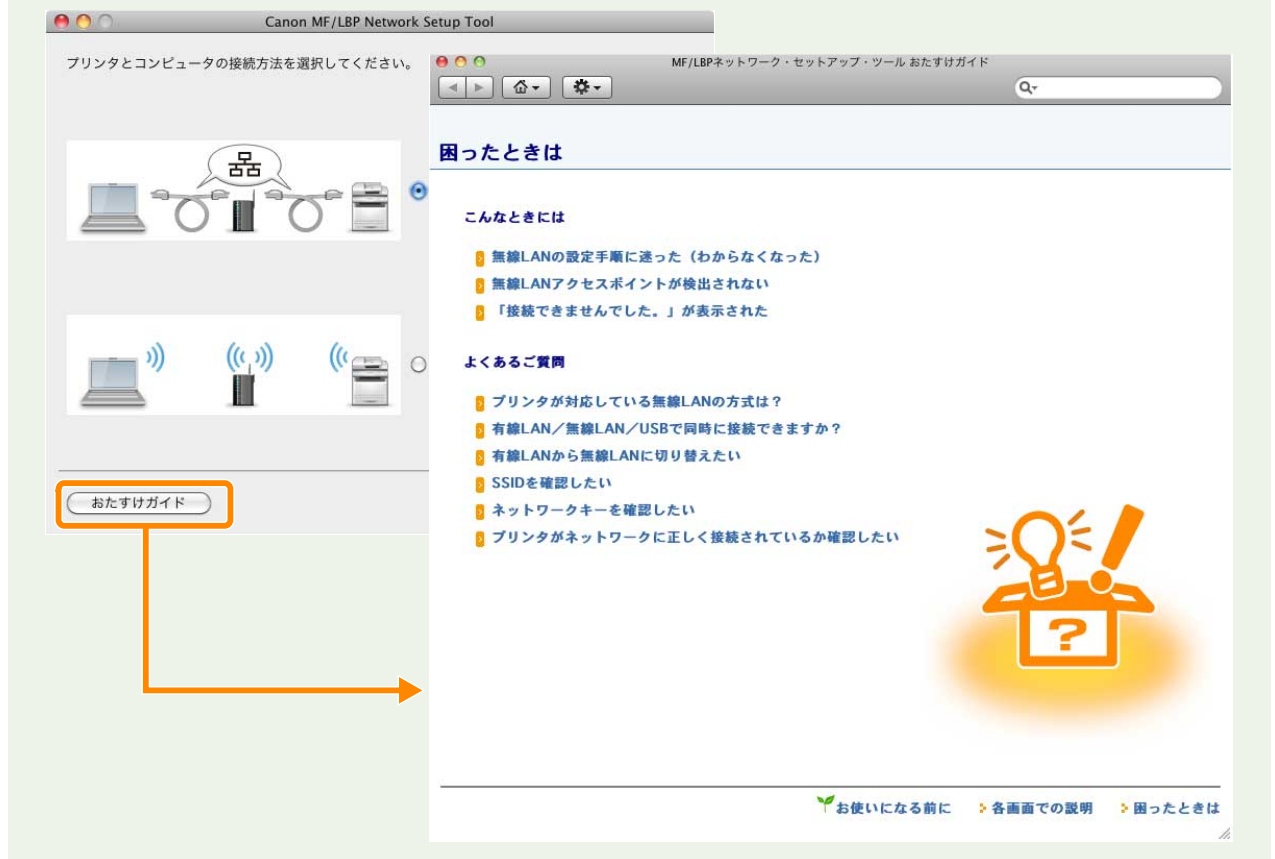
Canon MF/LBP Network Setup Tool

プリンタとコンピュータの接続方法を選択してください。

おたすけガイド

MF/LBPネットワーク・セットアップ・ツール おたすけガイド

困ったときは

こんなときには

無線LANの設定手順に迷った（わからなくなった）
無線LANアクセスポイントが検出されない
「接続できませんでした。」が表示された

よくあるご質問

プリンタが対応している無線LANの方式は？
有線LAN／無線LAN／USBで同時に接続できますか？
有線LANから無線LANに切り替えたい
SSIDを確認したい
ネットワークキーを確認したい
プリンタがネットワークに正しく接続されているか確認したい

お使いになる前に　各画面での説明　困ったときは